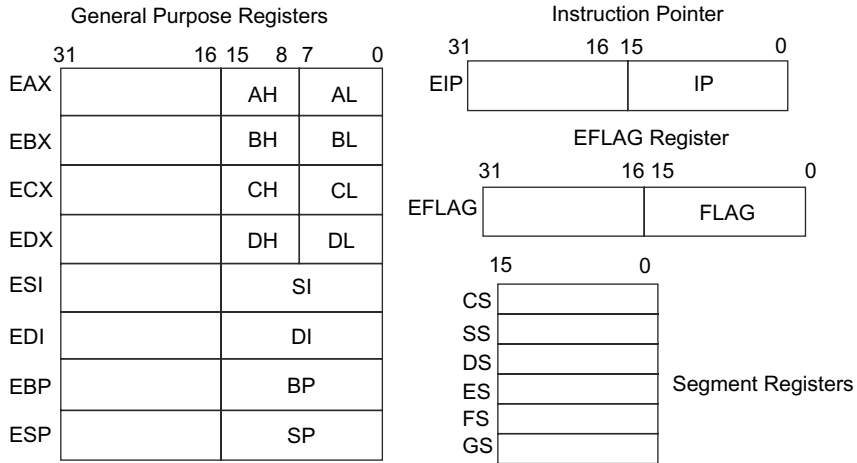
General Purpose Registers

31 16 15 8 7 0

EAX AH AL

EBX BH BL

ECX CH CL

EDX DH DL

ESI SI

EDI DI

EBP BP

ESP SP

Instruction Pointer

31 16 15 0

EIP IP

EFLAG Register

31 16 15 0

EFLAG FLAG

15 0

CS

SS

DS

ES

FS

GS

Segment Registers